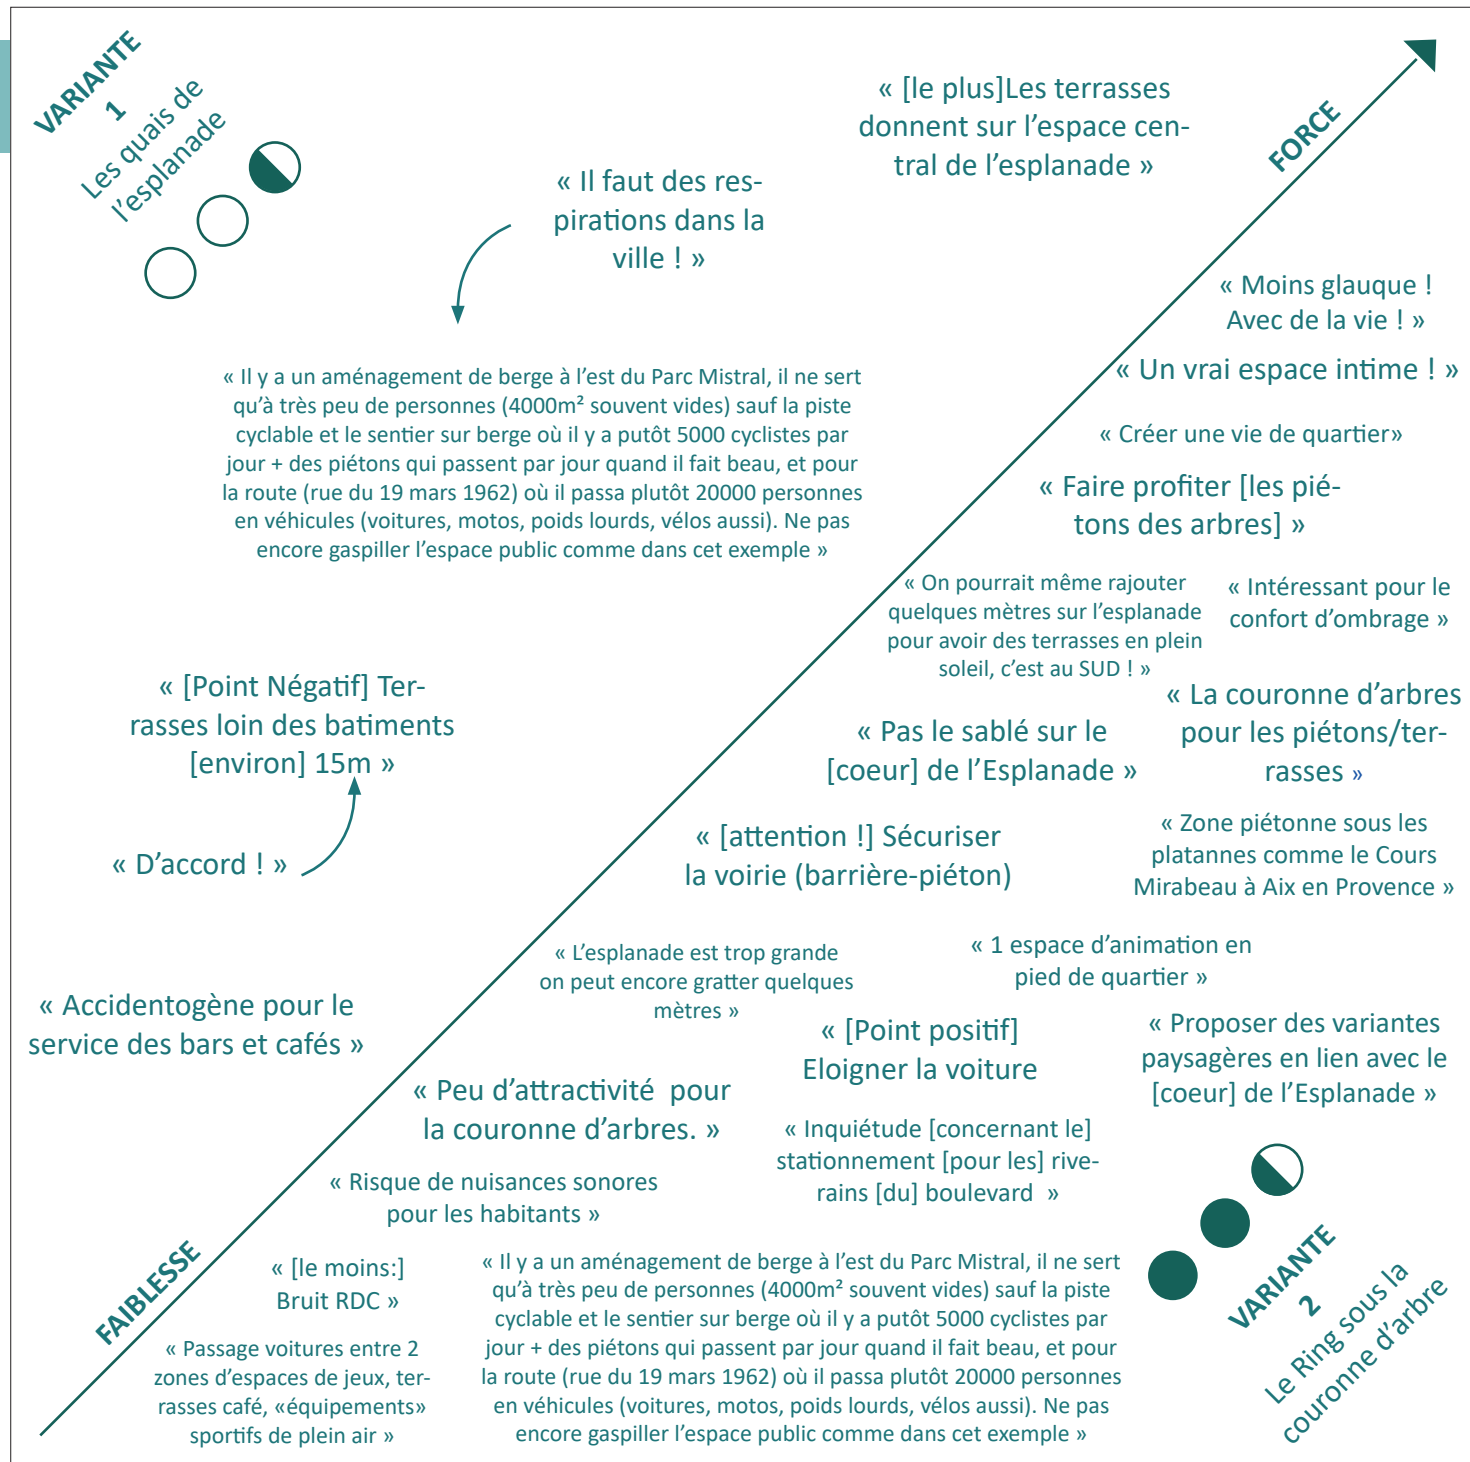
VARIANTE 1
Les quais de l'esplanade

« Il faut des respirations dans la ville ! »

« [le plus]Les terrasses donnent sur l'espace central de l'esplanade »

FORCE

« Moins glauque ! Avec de la vie ! »

« Un vrai espace intime ! »

« Il y a un aménagement de berge à l'est du Parc Mistral, il ne sert qu'à très peu de personnes (4000m² souvent vides) sauf la piste cyclable et le sentier sur berge où il y a putôt 5000 cyclistes par jour + des piétons qui passent par jour quand il fait beau, et pour la route (rue du 19 mars 1962) où il passa plutôt 20000 personnes en véhicules (voitures, motos, poids lourds, vélos aussi). Ne pas encore gaspiller l'espace public comme dans cet exemple »

« Créer une vie de quartier»

« Faire profiter [les piétons des arbres] »

« On pourrait même rajouter quelques mètres sur l'esplanade pour avoir des terrasses en plein soleil, c'est au SUD ! »

« Intéressant pour le confort d'ombrage »

« [Point Négatif] Terrasses loin des batiments [environ] 15m »

« La couronne d'arbres pour les piétons/terrasses »

« Pas le sablé sur le [coeur] de l'Esplanade »

« D'accord ! »

« [attention !] Sécuriser la voirie (barrière-piéton)

« Zone piétonne sous les platannes comme le Cours Mirabeau à Aix en Provence »

« L'esplanade est trop grande on peut encore gratter quelques mètres »

« 1 espace d'animation en pied de quartier »

« Accidentogène pour le service des bars et cafés »

« [Point positif] Eloigner la voiture

« Proposer des variantes paysagères en lien avec le [coeur] de l'Esplanade »

« Peu d'attractivité pour la couronne d'arbres. »

« Inquiétude [concernant le] stationnement [pour les] riverains [du] boulevard »

« Risque de nuisances sonores pour les habitants »

FAIBLESSE

« [le moins:] Bruit RDC »

« Il y a un aménagement de berge à l'est du Parc Mistral, il ne sert qu'à très peu de personnes (4000m² souvent vides) sauf la piste cyclable et le sentier sur berge où il y a putôt 5000 cyclistes par jour + des piétons qui passent par jour quand il fait beau, et pour la route (rue du 19 mars 1962) où il passa plutôt 20000 personnes en véhicules (voitures, motos, poids lourds, vélos aussi). Ne pas encore gaspiller l'espace public comme dans cet exemple »

VARIANTE 2
Le Ring sous la couronne d'arbre

« Passage voitures entre 2 zones d'espaces de jeux, terrasses café, «équipements» sportifs de plein air »